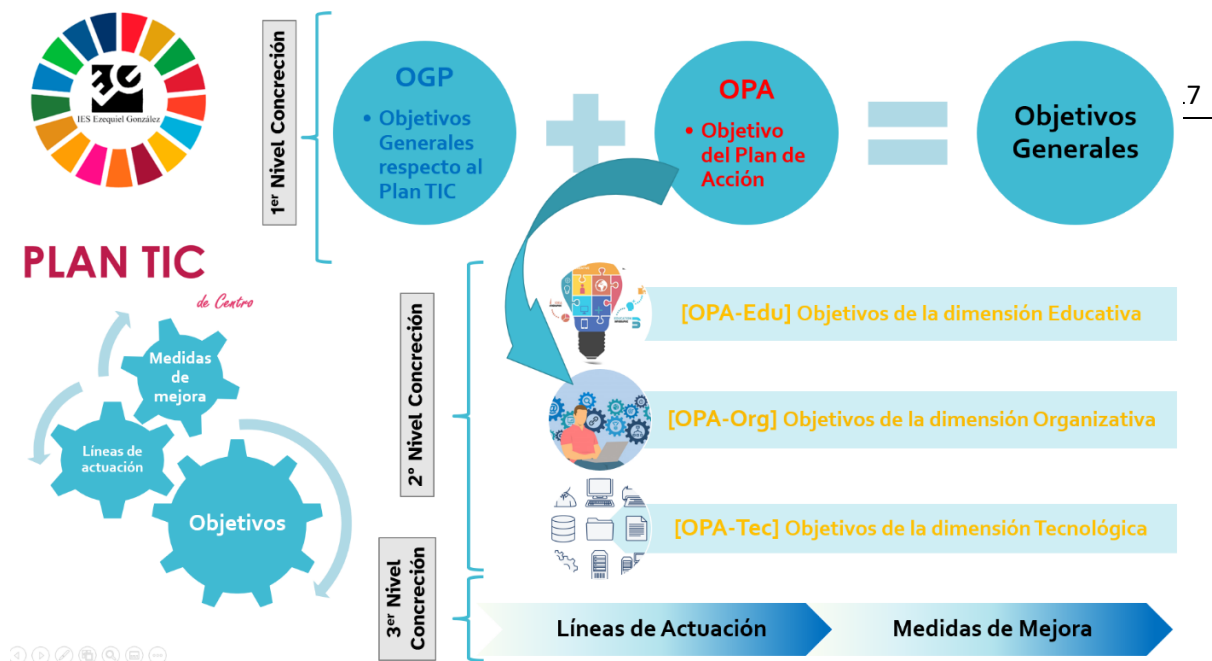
IES Ezequiel González

PLAN TIC
de Centro

Medidas de mejora
Líneas de actuación
Objetivos

1er Nivel Concreción

OGP
• Objetivos Generales respecto al Plan TIC

OPA
• Objetivo del Plan de Acción

Objetivos Generales

.7

2º Nivel Concreción

[OPA-Edu] Objetivos de la dimensión Educativa
[OPA-Org] Objetivos de la dimensión Organizativa
[OPA-Tec] Objetivos de la dimensión Tecnológica

3er Nivel Concreción

Líneas de Actuación
Medidas de Mejora